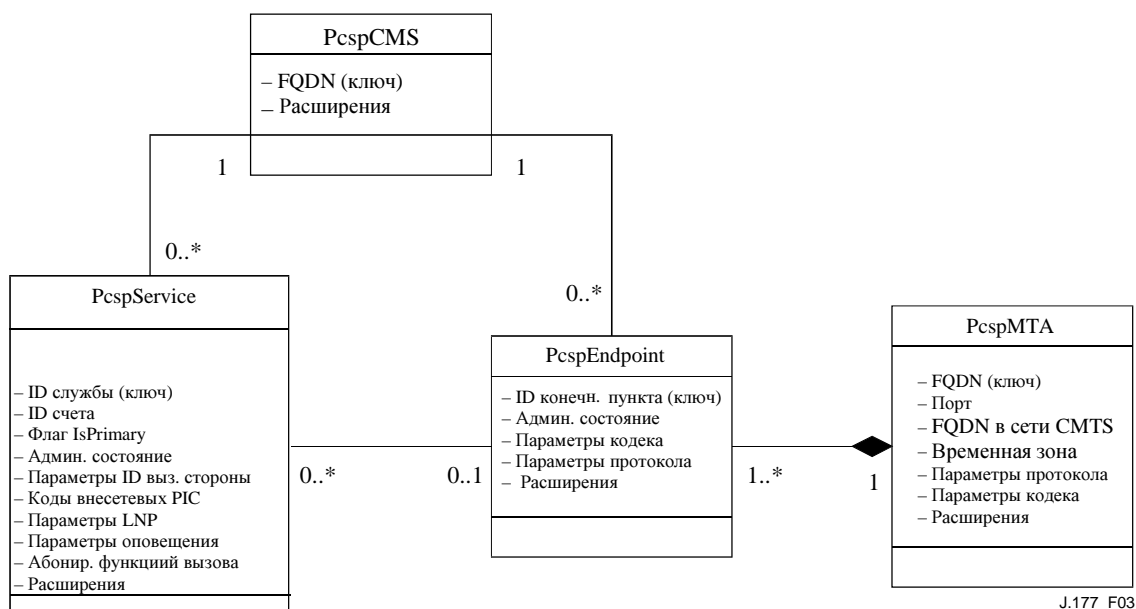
PcspCMS

– FQDN (ключ)
– Расширения

1

1

0..*

PcspService

– ID службы (ключ)
– ID счета
– Флаг IsPrimary
– Админ. состояние
– Параметры ID выз. стороны
– Коды внесетевых PIC
– Параметры LNP
– Параметры оповещения
– Абонир. функциий вызова
– Расширения

0..*

0..*

0..1

PcspEndpoint

– ID конечн. пункта (ключ)
– Админ. состояние
– Параметры кодека
– Параметры протокола
– Расширения

1..*

1

PcspMTA

– FQDN (ключ)
– Порт
– FQDN в сети CMTS
– Временная зона
– Параметры протокола
– Параметры кодека
– Расширения

J.177_F03